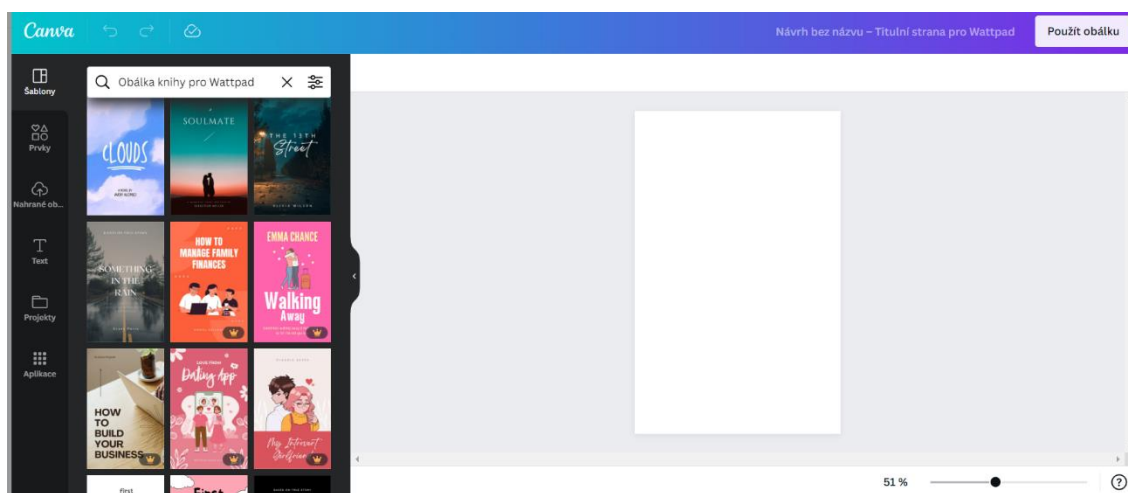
Canva

Návrh bez názvu – Titulní strana pro Wattpad

Použít obálku

Šablony

Prvky

Nahrané ob...

Text

Projekty

Aplikace

Obálka knihy pro Wattpad

CLOUDS

SOULMATE

THE 13TH Street

SOMETHING IN THE RAIN

HOW TO MANAGE FAMILY FINANCES

EMMA CHANCE

Walking Away

HOW TO BUILD YOUR BUSINESS

Dating App

My Internet Girlfriend

first

First

51 %

?